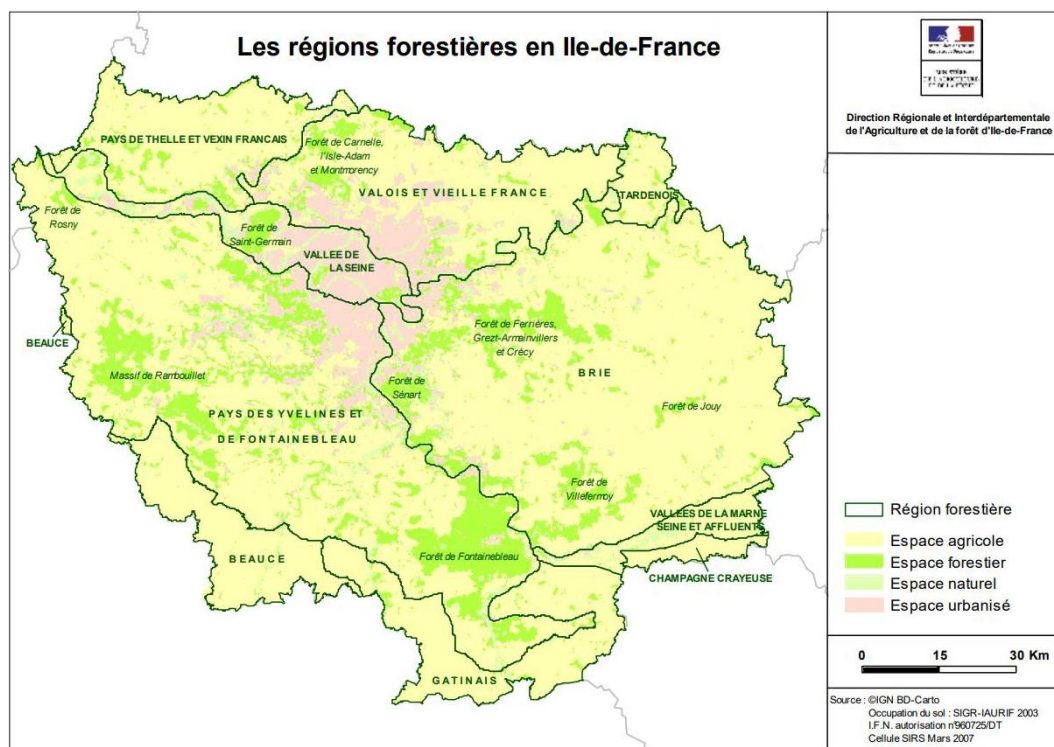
Les régions forestières en Ile-de-France

Direction Régionale et Interdépartementale de l'Agriculture et de la forêt d'Ile-de-France

PAYS DE THELLE ET VEXIN FRANCAIS
Forêt de Carnelle, l'Isle-Adam et Montmorency
VALOIS ET VIEILLE FRANCE
TARDENOIS
Forêt de Rosny
Forêt de Saint-Germain
VALLEE DE LA SEINE
BEAUCE
Forêt de Ferrières, Grezt-Armainvilliers et Crécy
Massif de Rambouillet
Forêt de Sénart
BRIE
Forêt de Jouy
PAYS DES YVELINES ET DE FONTAINEBLEAU
Forêt de Villefermoy
VALLEES DE LA MARNE SEINE ET AFFLUENTS
BEAUCE
Forêt de Fontainebleau
CHAMPAGNE CRAYEUSE
GATINAIS

Région forestière
Espace agricole
Espace forestier
Espace naturel
Espace urbanisé

0 15 30 Km

Source : ©IGN BD-Carto
Occupation du sol : SIGR-IAURIF 2003
I.F.N. autorisation n°960725/DT
Cellule SIRS Mars 2007